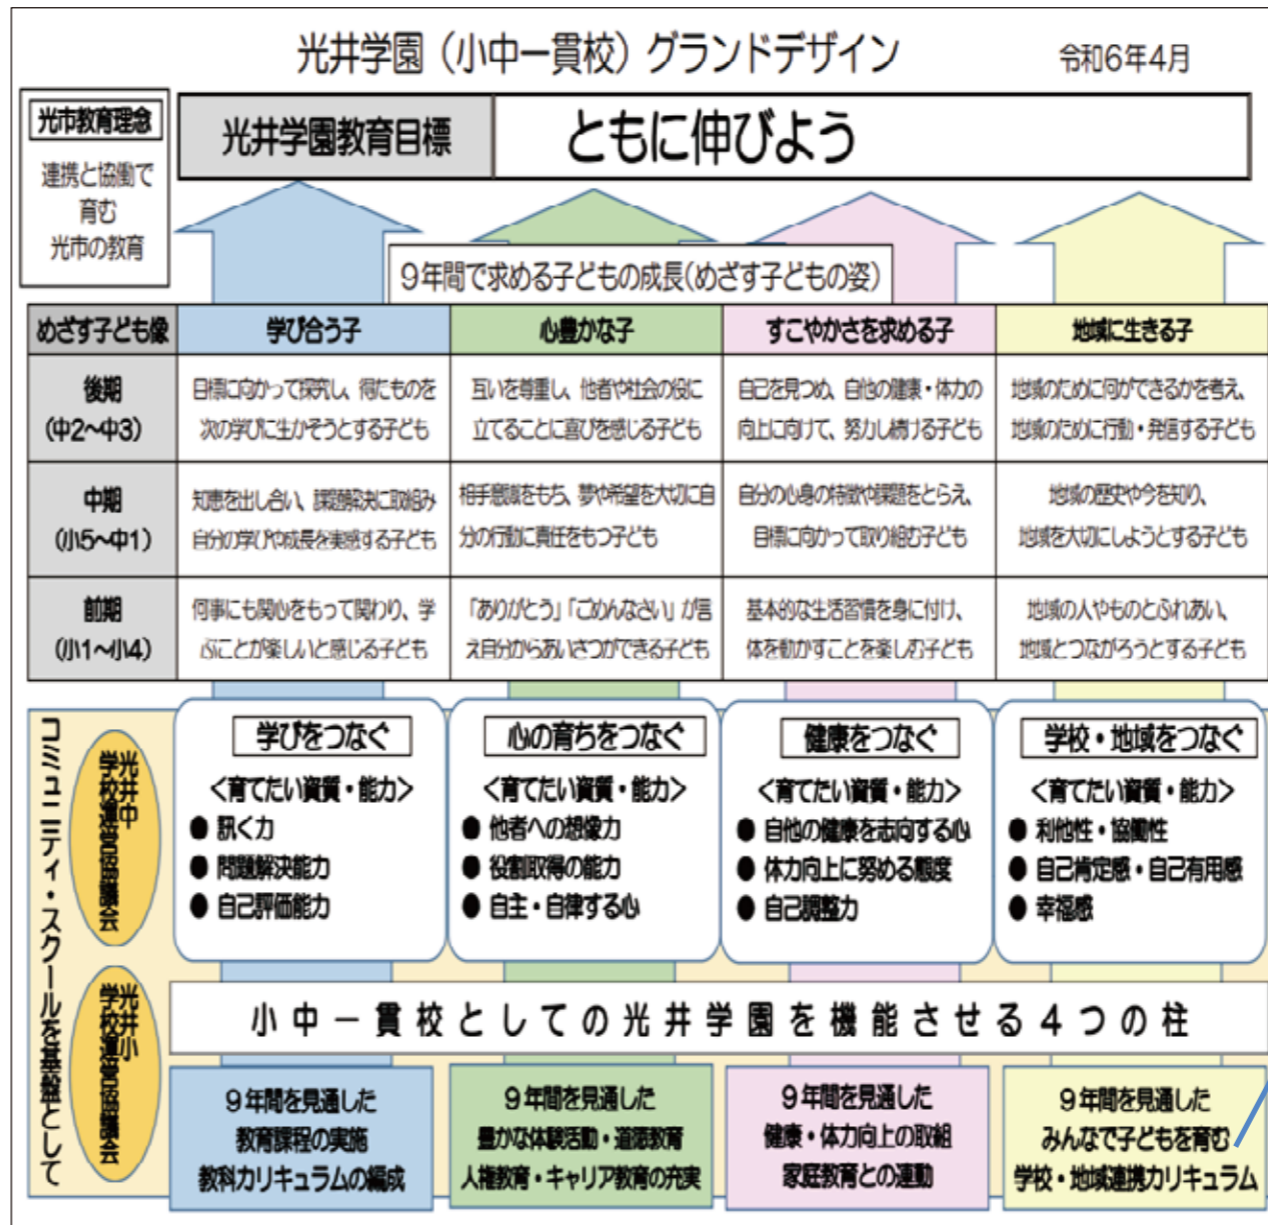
光井学園（小中一貫校）グランドデザイン

令和6年4月

光市教育理念

連携と協働で育む光市の教育

光井学園教育目標

ともに伸びよう

9年間で求める子どもの成長（めざす子どもの姿）

| めざす子ども像 | 学び合う子 | 心豊かな子 | すこやかさを求める子 | 地域に生きる子 |
|---|---|---|---|---|
| 後期（中2～中3） | 目標に向かって探究し、得たものを次の学びに生かそうとする子ども | 互いを尊重し、他者や社会の役に立てることに喜びを感じる子ども | 自己を見つめ、自他の健康・体力の向上に向けて、努力し続ける子ども | 地域のために何ができるかを考え、地域のために行動・発信する子ども |
| 中期（小5～中1） | 知恵を出し合い、課題解決に取組み自分の学びや成長を実感する子ども | 相手意識をもち、夢や希望を大切に自分の行動に責任をもつ子ども | 自分の心身の特徴や課題をとらえ、目標に向かって取り組む子ども | 地域の歴史や今を知り、地域を大切にしようとする子ども |
| 前期（小1～小4） | 何事にも関心をもって関わり、学ぶことが楽しいと感じる子ども | 「ありがとう」「ごめんなさい」が言え自分からあいさつができる子ども | 基本的な生活習慣を身に付け、体を動かすことを楽しむ子ども | 地域の人やものとふれあい、地域とつながろうとする子ども |

コミュニティ・スクールを基盤として

光井中学校運営協議会

光井小学校運営協議会

学びをつなぐ
＜育てたい資質・能力＞
● 訊く力
● 問題解決能力
● 自己評価能力

心の育ちをつなぐ
＜育てたい資質・能力＞
● 他者への想像力
● 役割取得の能力
● 自主・自律する心

健康をつなぐ
＜育てたい資質・能力＞
● 自他の健康を志向する心
● 体力向上に努める態度
● 自己調整力

学校・地域をつなぐ
＜育てたい資質・能力＞
● 利他性・協働性
● 自己肯定感・自己有用感
● 幸福感

小中一貫校としての光井学園を機能させる4つの柱

9年間を見通した
教育課程の実施
教科カリキュラムの編成

9年間を見通した
豊かな体験活動・道徳教育
人権教育・キャリア教育の充実

9年間を見通した
健康・体力向上の取組
家庭教育との連動

9年間を見通した
みんなで子どもを育む
学校・地域連携カリキュラム